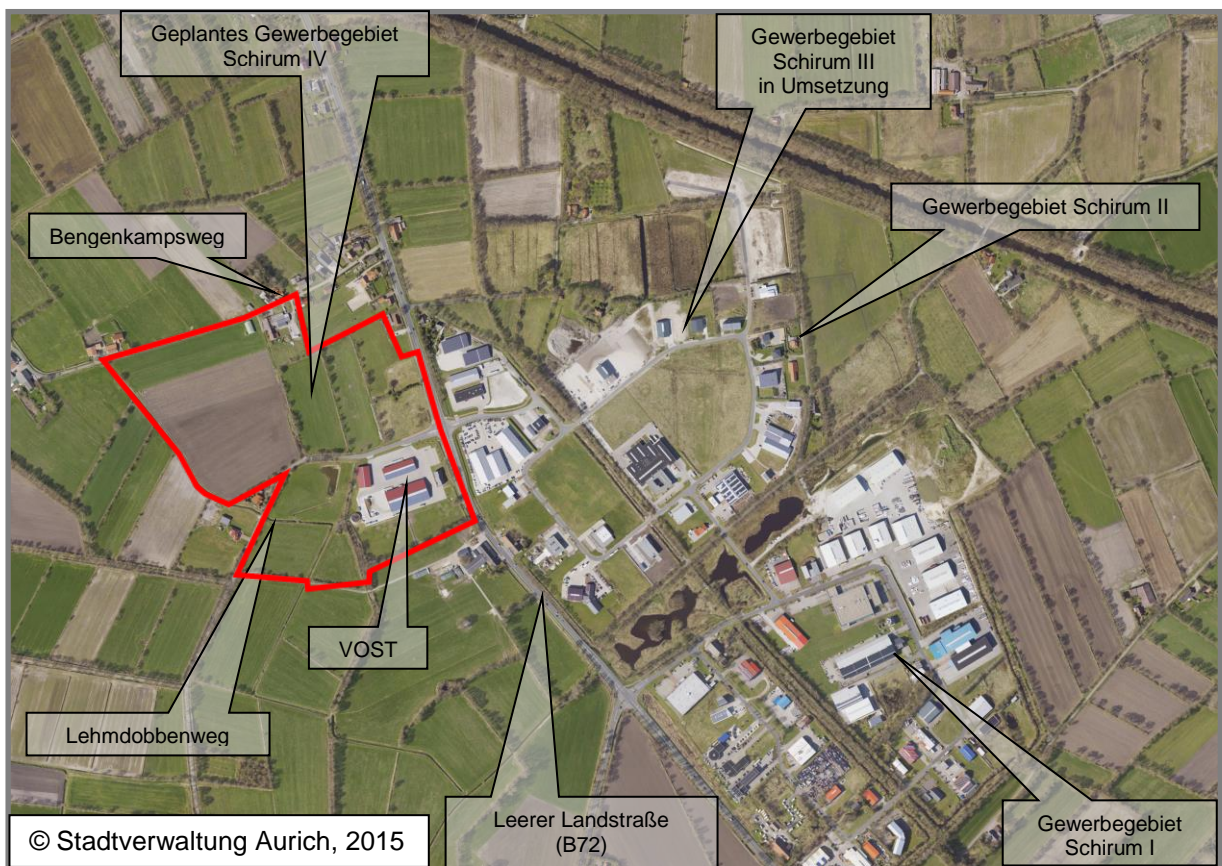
Geplantes Gewerbegebiet Schirum IV

Gewerbegebiet Schirum III in Umsetzung

Gewerbegebiet Schirum II

Bengenkampsweg

VOST

Lehmdobbenweg

Leerer Landstraße (B72)

Gewerbegebiet Schirum I

© Stadtverwaltung Aurich, 2015